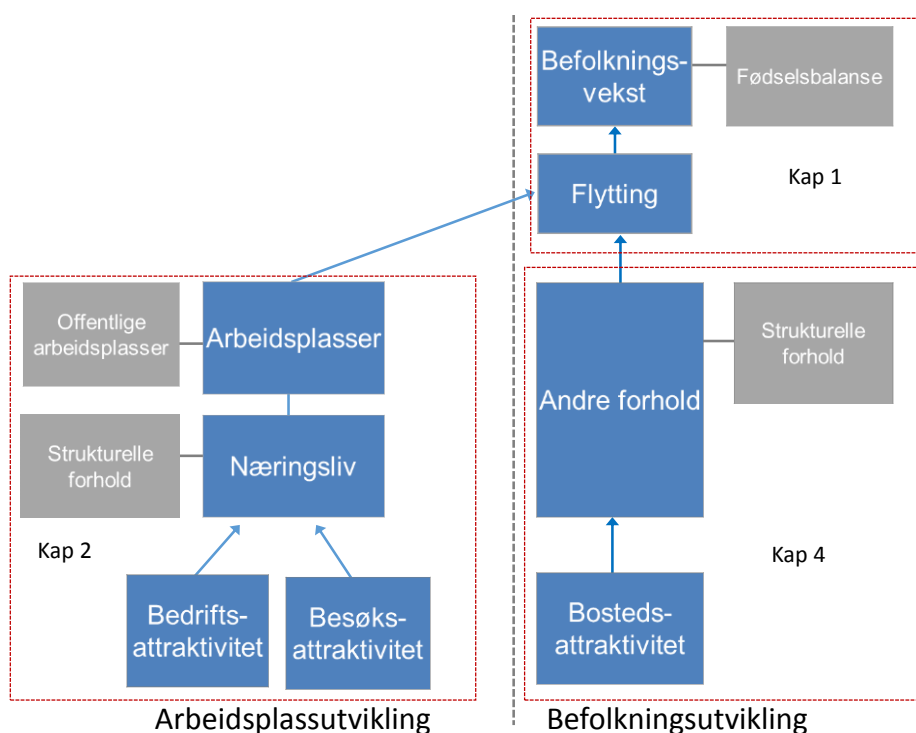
Befolkningsvekst

Fødselsbalanse

Flytting

Kap 1

Offentlige arbeidsplasser

Arbeidsplasser

Strukturelle forhold

Næringsliv

Kap 2

Bedrifts-attraktivitet

Besøks-attraktivitet

Andre forhold

Strukturelle forhold

Kap 4

Bosteds-attraktivitet

Arbeidsplassutvikling

Befolkningsutvikling